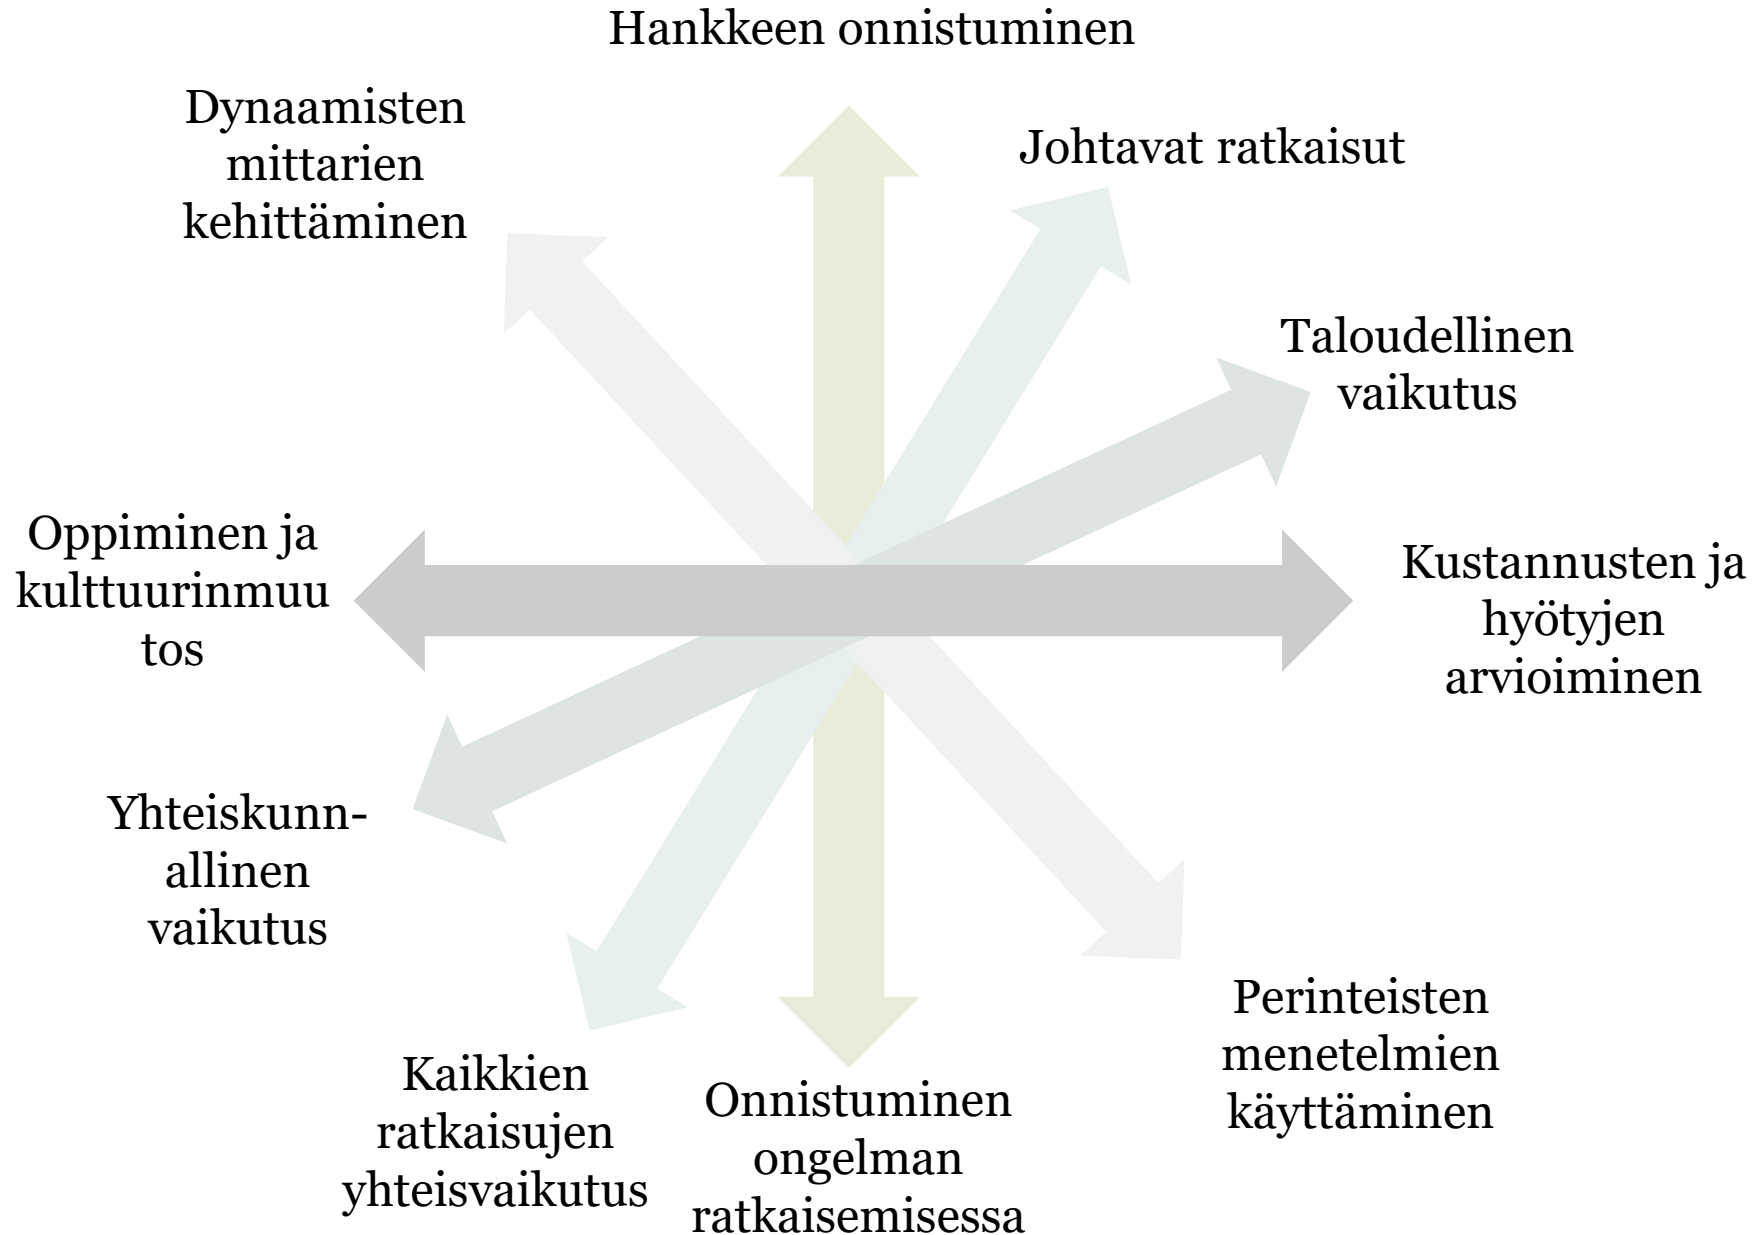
Hankkeen onnistuminen

Dynaamisten mittarien kehittäminen

Johtavat ratkaisut

Taloudellinen vaikutus

Oppiminen ja kulttuurinmuu tos

Kustannusten ja hyötyjen arvioiminen

Yhteiskunn-allinen vaikutus

Perinteisten menetelmien käyttäminen

Kaikkien ratkaisujen yhteisvaikutus

Onnistuminen ongelman ratkaisemisessa